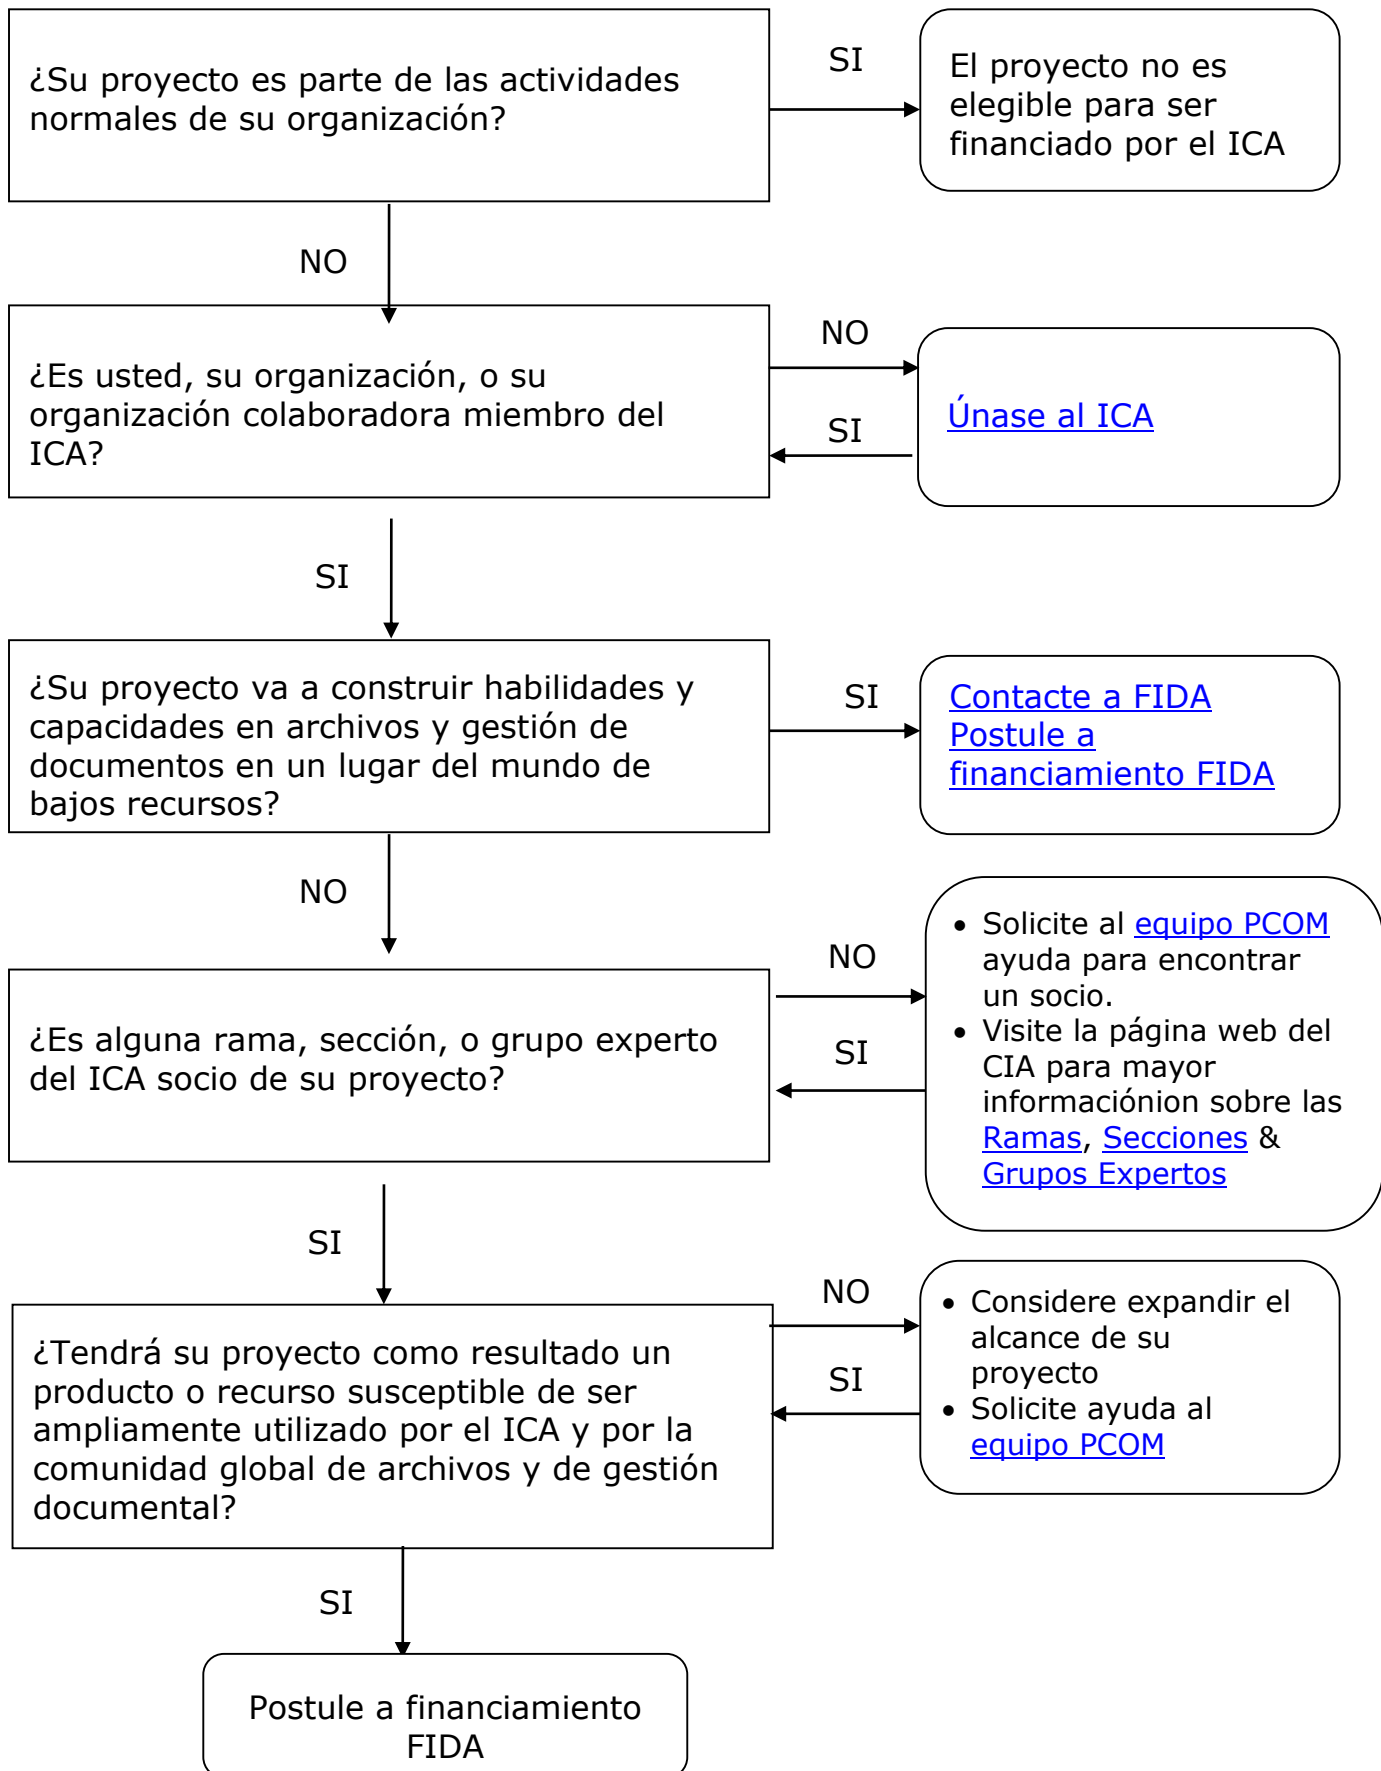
¿Su proyecto es parte de las actividades normales de su organización?

SI

El proyecto no es elegible para ser financiado por el ICA

NO

¿Es usted, su organización, o su organización colaboradora miembro del ICA?

NO

SI

Únase al ICA

SI

¿Su proyecto va a construir habilidades y capacidades en archivos y gestión de documentos en un lugar del mundo de bajos recursos?

SI

Contacte a FIDA
Postule a financiamiento FIDA

NO

¿Es alguna rama, sección, o grupo experto del ICA socio de su proyecto?

NO

SI

- Solicite al equipo PCOM ayuda para encontrar un socio.
- Visite la página web del CIA para mayor informaciónion sobre las Ramas, Secciones & Grupos Expertos

SI

¿Tendrá su proyecto como resultado un producto o recurso susceptible de ser ampliamente utilizado por el ICA y por la comunidad global de archivos y de gestión documental?

NO

SI

- Considere expandir el alcance de su proyecto
- Solicite ayuda al equipo PCOM

SI

Postule a financiamiento FIDA